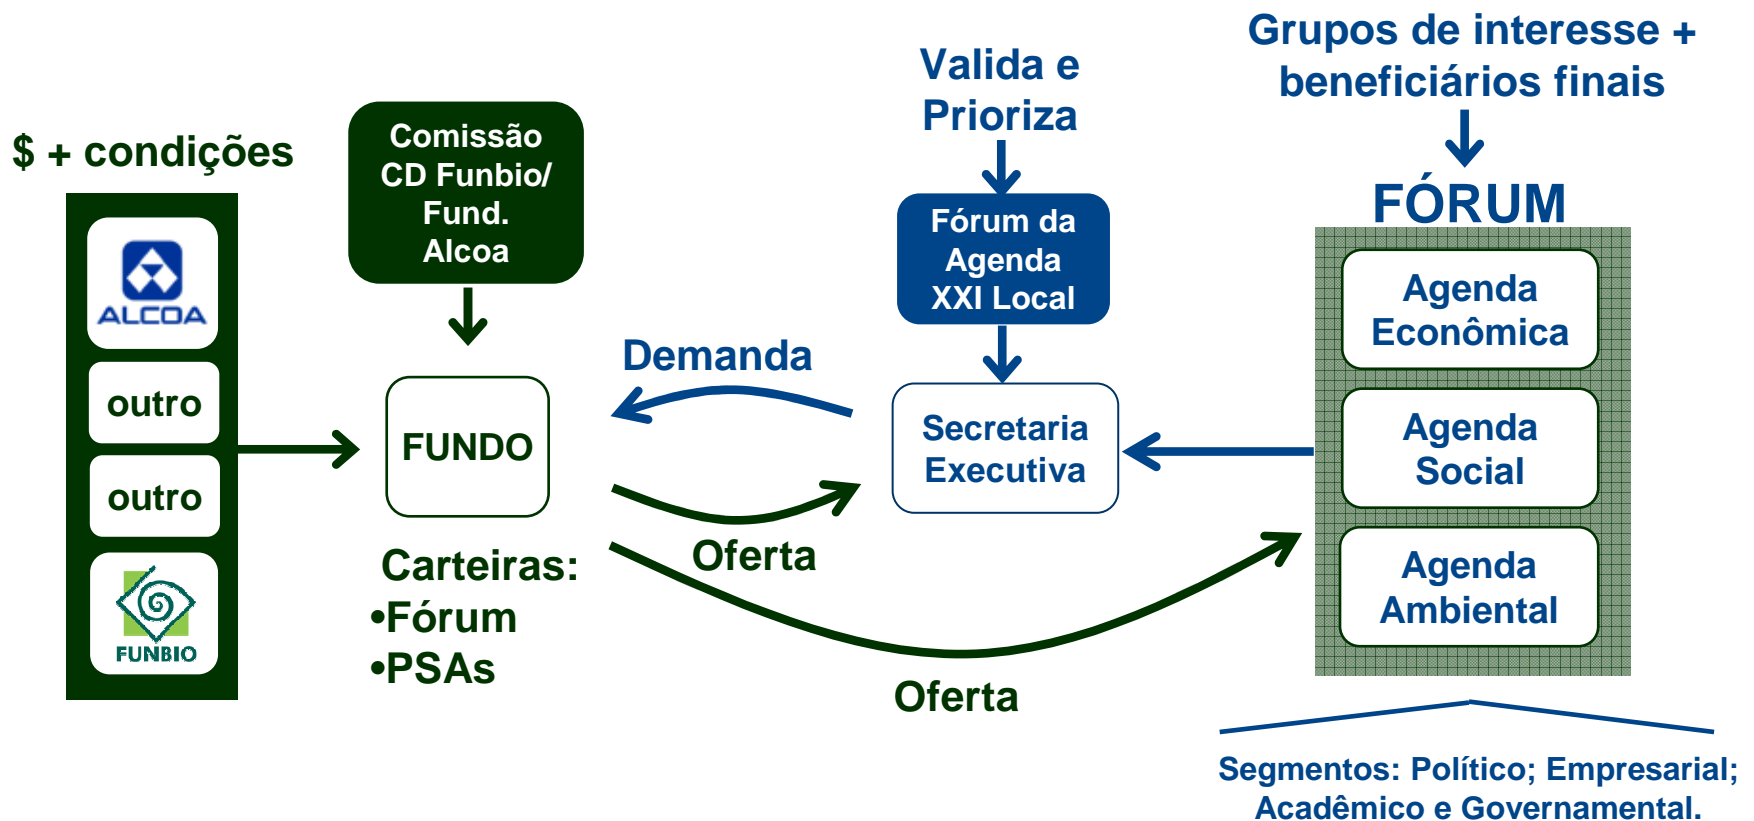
$ + condições

ALCOA

outro

outro

FUNBIO

Comissão CD Funbio/ Fund. Alcoa

FUNDO

Carteiras:
•Fórum
•PSAs

Demanda

Oferta

Oferta

Valida e Prioriza

Fórum da Agenda XXI Local

Secretaria Executiva

Grupos de interesse + beneficiários finais

FÓRUM

Agenda Econômica

Agenda Social

Agenda Ambiental

Segmentos: Político; Empresarial; Acadêmico e Governamental.